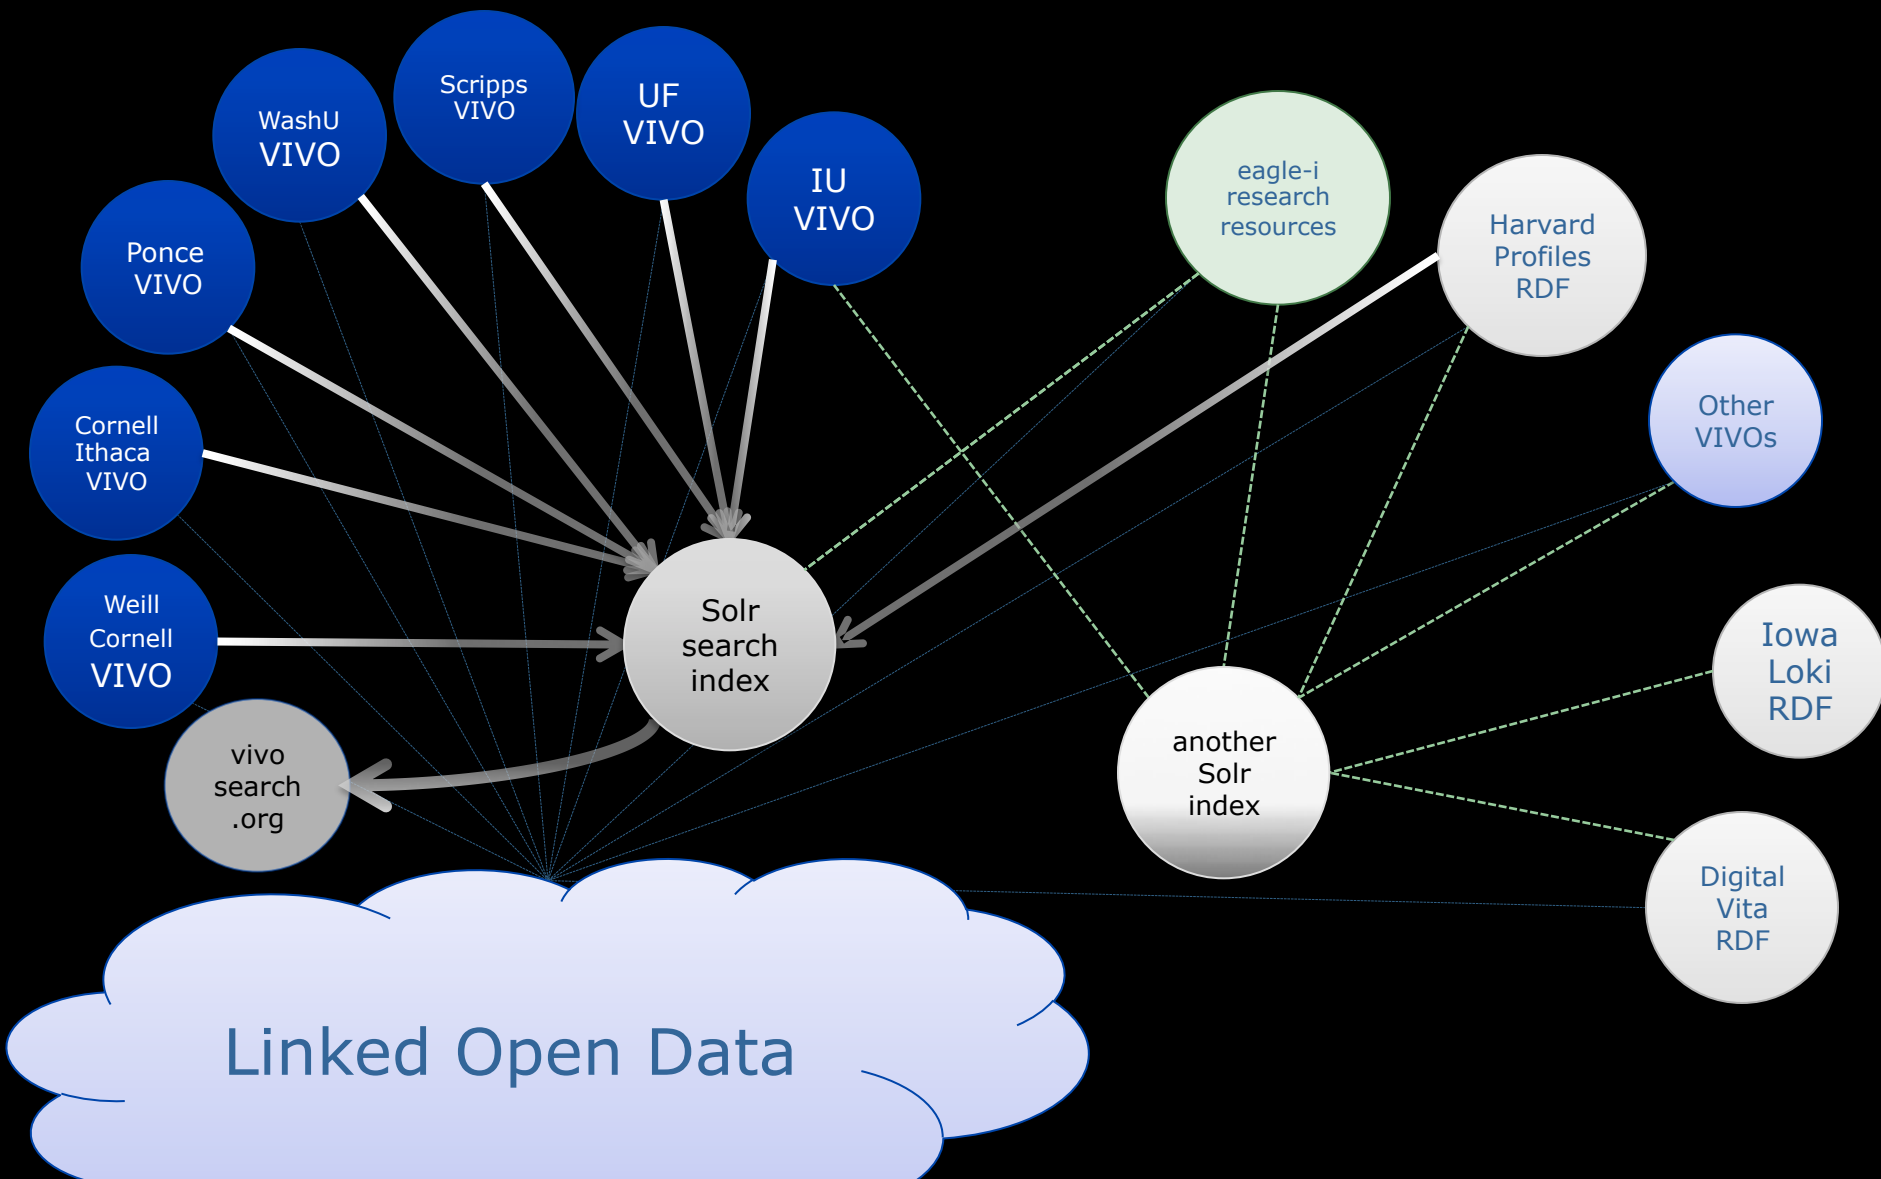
WashU VIVO

Scripps VIVO

UF VIVO

IU VIVO

Ponce VIVO

Cornell Ithaca VIVO

Weill Cornell VIVO

eagle-i research resources

Harvard Profiles RDF

Other VIVOs

Solr search index

vivo search .org

another Solr index

Iowa Loki RDF

Digital Vita RDF

Linked Open Data